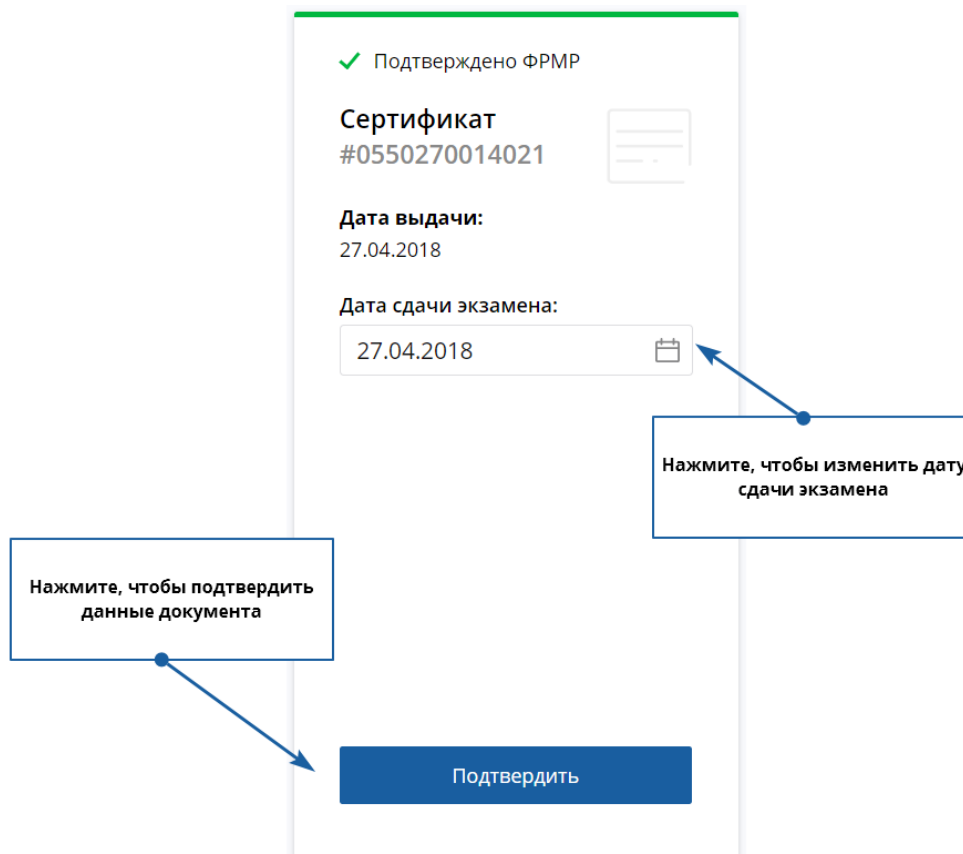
Подтверждено ФРМР

Сертификат
#0550270014021

Дата выдачи:
27.04.2018

Дата сдачи экзамена:
27.04.2018

Нажмите, чтобы изменить дату сдачи экзамена

Нажмите, чтобы подтвердить данные документа

Подтвердить